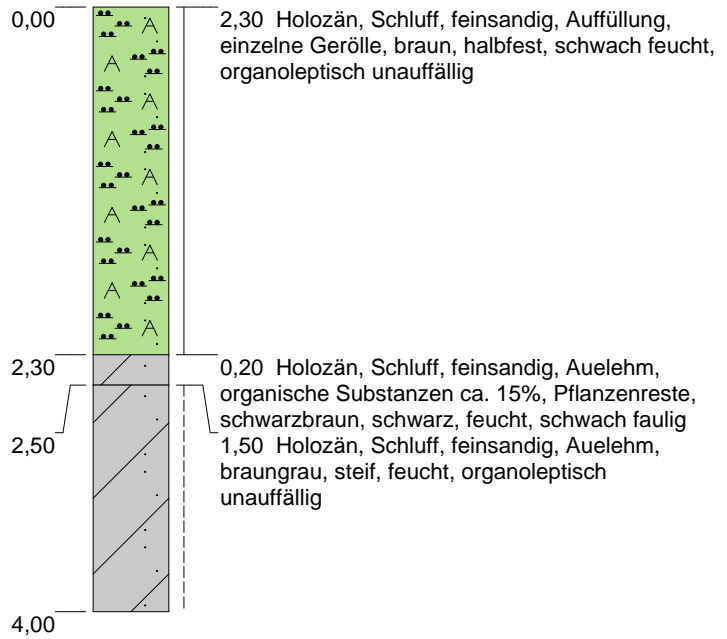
0,00

2,30 Holozän, Schluff, feinsandig, Auffüllung, einzelne Gerölle, braun, halbfest, schwach feucht, organoleptisch unauffällig

2,30

0,20 Holozän, Schluff, feinsandig, Auelehm, organische Substanzen ca. 15%, Pflanzenreste, schwarzbraun, schwarz, feucht, schwach faulig

2,50

1,50 Holozän, Schluff, feinsandig, Auelehm, braungrau, steif, feucht, organoleptisch unauffällig

4,00